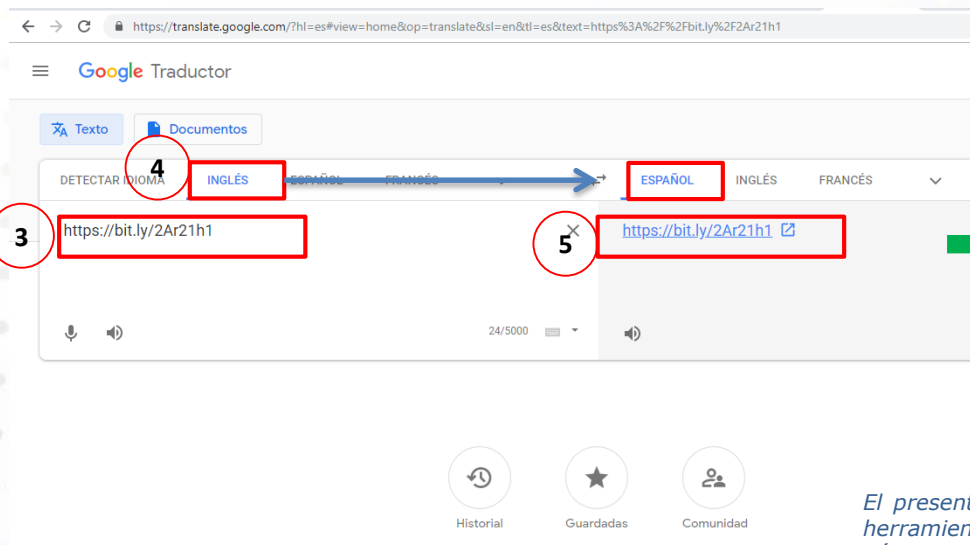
https://translate.google.com/?hl=es#view=home&op=translate&sl=en&tl=es&text=https%3A%2F%2Fbit.ly%2F2Ar21h1

Google Traductor

Texto Documentos

DETECTAR IDIOMA INGLÉS ESPAÑOL FRANCÉS

ESPAÑOL INGLÉS FRANCÉS

4

3 https://bit.ly/2Ar21h1

5 https://bit.ly/2Ar21h1

24/5000

Historial Guardadas Comunidad

El present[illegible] herramien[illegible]